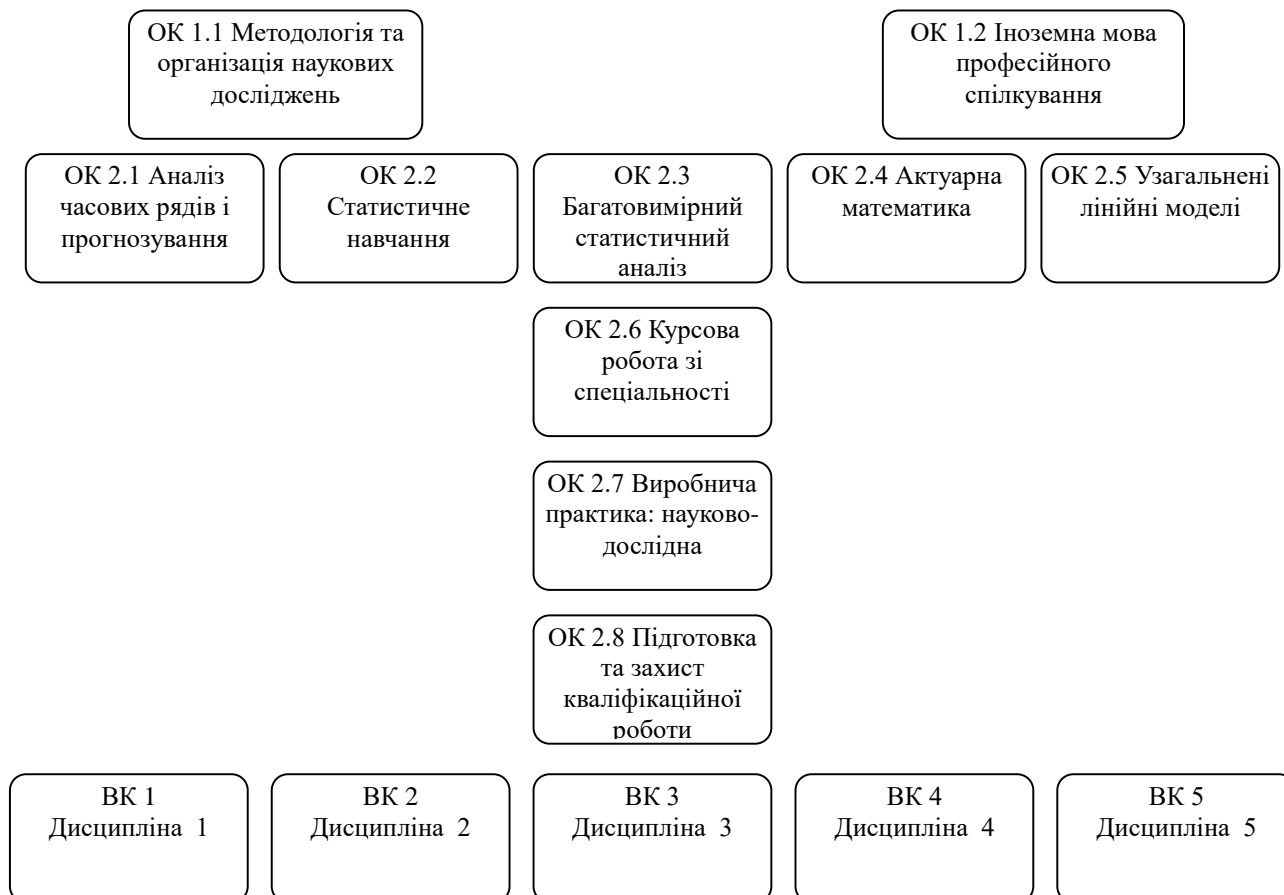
ОК 1.1 Методологія та організація наукових досліджень

ОК 1.2 Іноземна мова професійного спілкування

ОК 2.1 Аналіз часових рядів і прогнозування

ОК 2.2 Статистичне навчання

ОК 2.3 Багатовимірний статистичний аналіз

ОК 2.4 Актуарна математика

ОК 2.5 Узагальнені лінійні моделі

ОК 2.6 Курсова робота зі спеціальності

ОК 2.7 Виробнича практика: науково-дослідна

ОК 2.8 Підготовка та захист кваліфікаційної роботи

ВК 1 Дисципліна 1

ВК 2 Дисципліна 2

ВК 3 Дисципліна 3

ВК 4 Дисципліна 4

ВК 5 Дисципліна 5